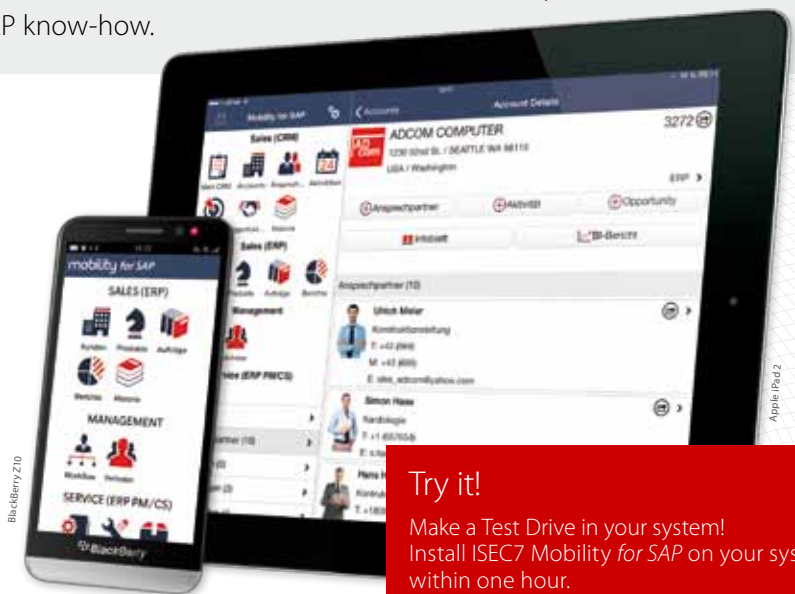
P know-how.

Mobility for SAP

Sales (CRM)

Sales CRM Accounts Ansprech... Aktivitäten

Sales (ERP)

Management

ice (ERP PM/CS)

Accounts Account Details

ADCOM COMPUTER

3272

1230 92nd St. / SEATTLE WA 98115

USA / Washington

ERP

Ansprechpartner Aktivität Opportunity

Infoblatt BI-Bericht

Ansprechpartner (10)

Ulrich Meier

Konstruktionsleitung

T: +43 (999)

M: +43 (699)

E: ulrich_adcom@yahoo.com

Simon Hase

Kardiologie

T: +1 (65765)

Hans

mobility for SAP

SALES (ERP)

Kunden Produkte Aufträge

Berichte Historie

MANAGEMENT

Workflow Verkäufer

SERVICE (ERP PM/CS)

BlackBerry

BlackBerry Z10

Apple iPad 2

Try it!

Make a Test Drive in your system!
Install ISEC7 Mobility for SAP on your sys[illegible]
within one hour.